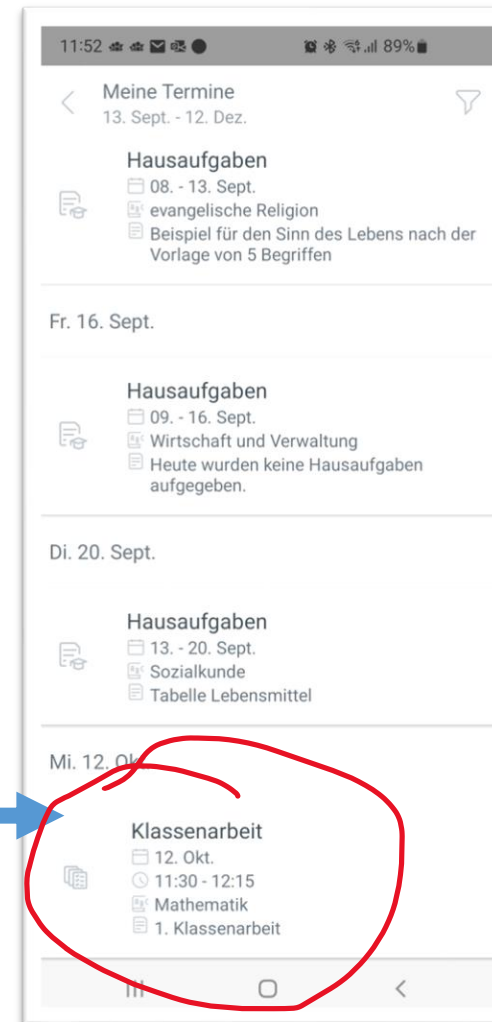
11:52 89%

Meine Termine
13. Sept. - 12. Dez.

Hausaufgaben
08. - 13. Sept.
evangelische Religion
Beispiel für den Sinn des Lebens nach der Vorlage von 5 Begriffen

Fr. 16. Sept.

Hausaufgaben
09. - 16. Sept.
Wirtschaft und Verwaltung
Heute wurden keine Hausaufgaben aufgegeben.

Di. 20. Sept.

Hausaufgaben
13. - 20. Sept.
Sozialkunde
Tabelle Lebensmittel

Mi. 12. Ok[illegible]

Klassenarbeit
12. Okt.
11:30 - 12:15
Mathematik
1. Klassenarbeit